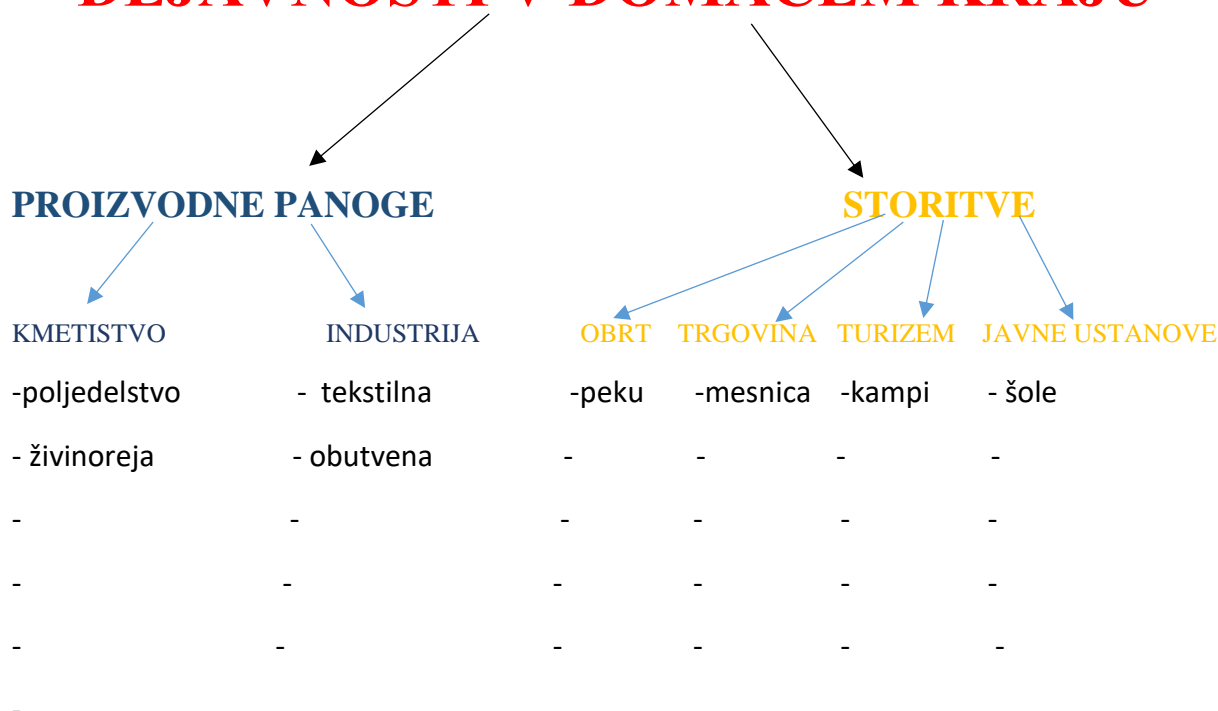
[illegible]

PROIZVODNE PANOGE

STORITVE

KMETISTVO

INDUSTRIJA

OBRT

TRGOVINA

TURIZEM

JAVNE USTANOVE

| | | | | | |
|---|---|---|---|---|---|
| -poljedelstvo | - tekstilna | -peku | -mesnica | -kampi | - šole |
| - živinoreja | - obutvena | - | - | - | - |
| - | - | - | - | - | - |
| - | - | - | - | - | - |
| - | - | - | - | - | - |
| - | | | | | |